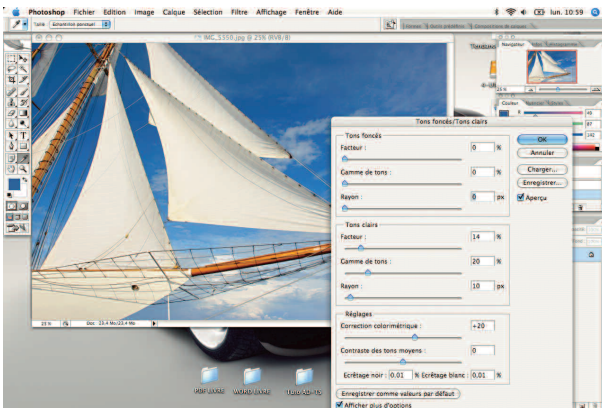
Photoshop Fichier Edition Image Calque Sélection Filtre Affichage Fenêtre Aide

lun. 10:59

IMG_1558.jpg @ 25% (RVB/8)

Navigateur

Couleur

Tons foncés/Tons clairs

Tons foncés

Facteur : 0 %

Gamme de tons : 0 %

Rayon : 0 px

OK

Annuler

Charger...

Enregistrer...

Aperçu

Tons clairs

Facteur : 14 %

Gamme de tons : 20 %

Rayon : 10 px

Réglages

Correction colorimétrique : +20

Contraste des tons moyens : 0

Ecrêtage noir : 0,01 % Ecrêtage blanc : 0,01 %

Enregistrer comme valeurs par défaut

Afficher plus d'options

25 %

Doc : 23,4 Mo/23,4 Mo

PDF livres

WORD livres

Tuto AD-15